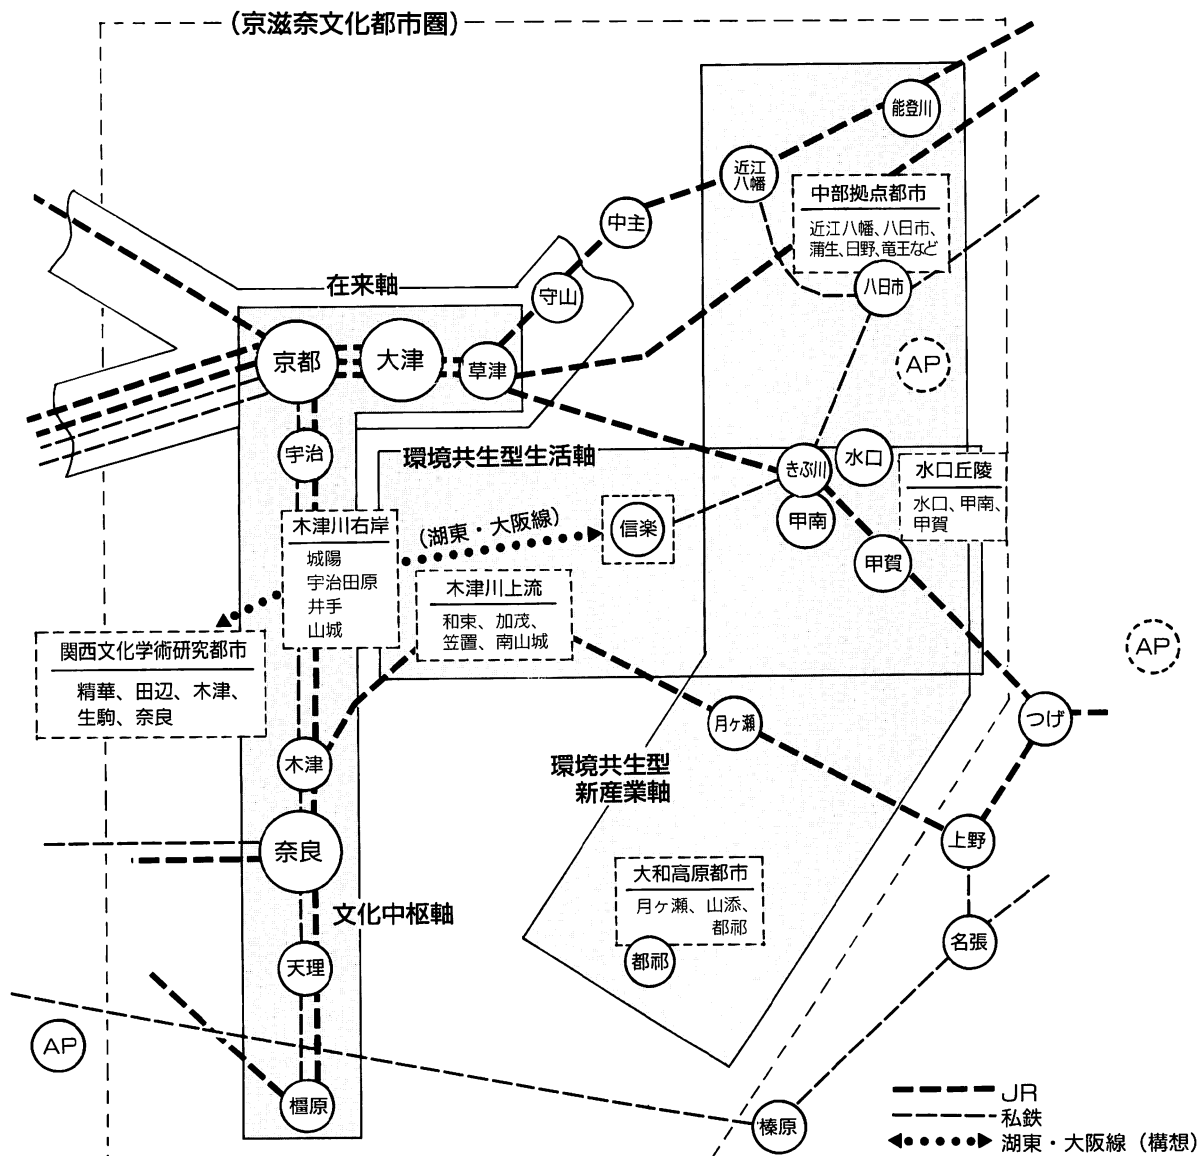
(京滋奈文化都市圏)

能登川

近江八幡

中部拠点都市
近江八幡、八日市、蒲生、日野、竜王など

中主

守山

八日市

在来軸

京都

大津

草津

AP

宇治

環境共生型生活軸

きぶ川

水口

水口丘陵
水口、甲南、甲賀

木津川右岸
城陽
宇治田原
井手
山城

(湖東・大阪線)

信楽

甲南

甲賀

木津川上流
和束、加茂、笠置、南山城

AP

関西文化学術研究都市
精華、田辺、木津、生駒、奈良

月ヶ瀬

つげ

木津

環境共生型
新産業軸

奈良

上野

文化中枢軸

大和高原都市
月ヶ瀬、山添、都祁

名張

天理

都祁

AP

橿原

榛原

JR
私鉄
湖東・大阪線(構想)